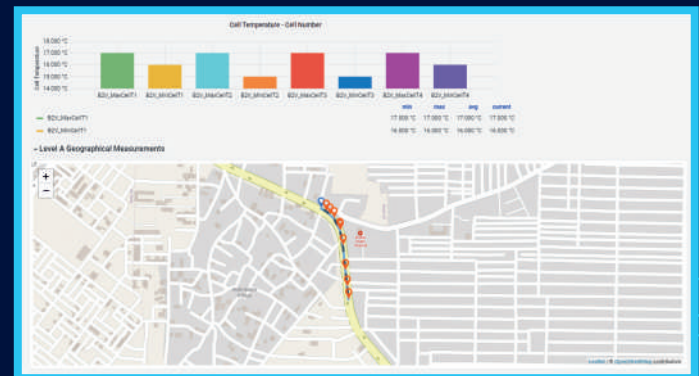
Cell Temperature - Cell Number

18.000 °C
17.000 °C
16.000 °C
15.000 °C
14.000 °C

Cell Temperature

B2V_MaxCellT1 B2V_MinCellT1 B2V_MaxCellT2 B2V_MinCellT2 B2V_MaxCellT3 B2V_MinCellT3 B2V_MaxCellT4 B2V_MinCellT4

| | min | max | avg | current |
|---|---|---|---|---|
| B2V_MaxCellT1 | 17.000 °C | 17.000 °C | 17.000 °C | 17.000 °C |
| B2V_MinCellT1 | 16.000 °C | 16.000 °C | 16.000 °C | 16.000 °C |

– Level A Geographical Measurements

+
−

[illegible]

Leaflet | © OpenStreetMap contributors